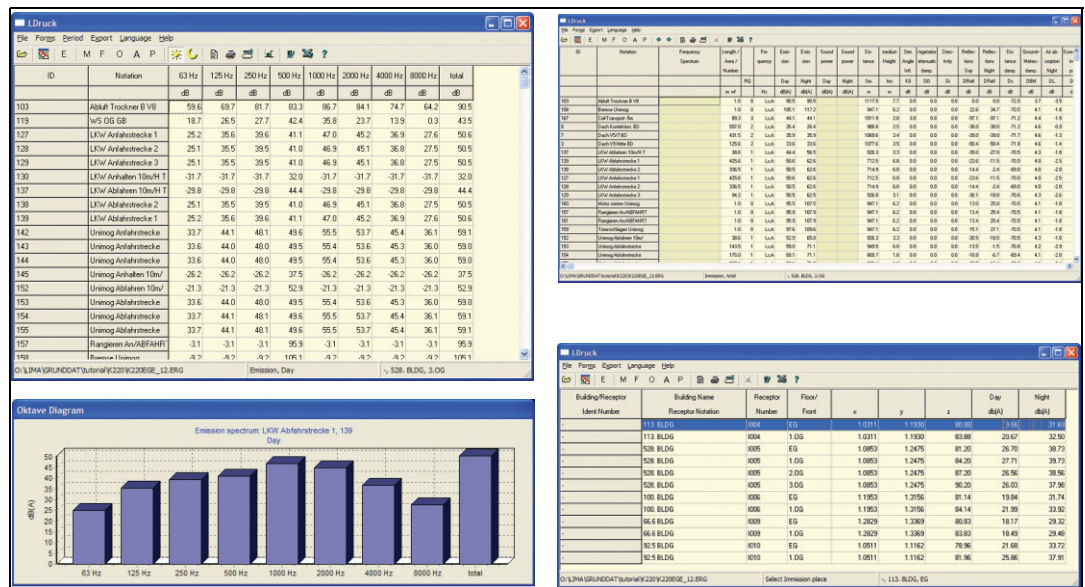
LDruck

File Forms Period Export Language Help

E M F O A P

| ID | Notation | 63 Hz | 125 Hz | 250 Hz | 500 Hz | 1000 Hz | 2000 Hz | 4000 Hz | 8000 Hz | total |
|---|---|---|---|---|---|---|---|---|---|---|
| | | dB | dB | dB | dB | dB | dB | dB | dB | dB |
| 103 | Abluft Trockner B V8 | 59.6 | 69.7 | 81.7 | 83.3 | 86.7 | 84.1 | 74.7 | 64.2 | 90.5 |
| 119 | WS OG GBL | 18.7 | 26.5 | 27.7 | 42.4 | 35.8 | 23.7 | 13.9 | 0.3 | 43.5 |
| 127 | LKW Anfahrstrecke 1 | 25.2 | 35.6 | 39.6 | 41.1 | 47.0 | 45.2 | 36.9 | 27.6 | 50.6 |
| 128 | LKW Anfahrstrecke 2 | 25.1 | 35.5 | 39.5 | 41.0 | 46.9 | 45.1 | 36.8 | 27.5 | 50.5 |
| 129 | LKW Anfahrstrecke 3 | 25.1 | 35.5 | 39.5 | 41.0 | 46.9 | 45.1 | 36.8 | 27.5 | 50.5 |
| 130 | LKW Anhalten 10m/H T | -31.7 | -31.7 | -31.7 | 32.0 | -31.7 | -31.7 | -31.7 | -31.7 | 32.0 |
| 137 | LKW Abfahren 10m/H T | -29.8 | -29.8 | -29.8 | 44.4 | -29.8 | -29.8 | -29.8 | -29.8 | 44.4 |
| 138 | LKW Abfahrstrecke 2 | 25.1 | 35.5 | 39.5 | 41.0 | 46.9 | 45.1 | 36.8 | 27.5 | 50.5 |
| 139 | LKW Abfahrstrecke 1 | 25.2 | 35.6 | 39.6 | 41.1 | 47.0 | 45.2 | 36.9 | 27.6 | 50.6 |
| 142 | Unimog Anfahrstrecke | 33.7 | 44.1 | 48.1 | 49.6 | 55.5 | 53.7 | 45.4 | 36.1 | 59.1 |
| 143 | Unimog Anfahrstrecke | 33.6 | 44.0 | 48.0 | 49.5 | 55.4 | 53.6 | 45.3 | 36.0 | 59.0 |
| 144 | Unimog Anfahrstrecke | 33.6 | 44.0 | 48.0 | 49.5 | 55.4 | 53.6 | 45.3 | 36.0 | 59.0 |
| 145 | Unimog Anhalten 10m/ | -26.2 | -26.2 | -26.2 | 37.5 | -26.2 | -26.2 | -26.2 | -26.2 | 37.5 |
| 152 | Unimog Abfahren 10m/ | -21.3 | -21.3 | -21.3 | 52.9 | -21.3 | -21.3 | -21.3 | -21.3 | 52.9 |
| 153 | Unimog Abfahrstrecke | 33.6 | 44.0 | 48.0 | 49.5 | 55.4 | 53.6 | 45.3 | 36.0 | 59.0 |
| 154 | Unimog Abfahrstrecke | 33.7 | 44.1 | 48.1 | 49.6 | 55.5 | 53.7 | 45.4 | 36.1 | 59.1 |
| 155 | Unimog Abfahrstrecke | 33.7 | 44.1 | 48.1 | 49.6 | 55.5 | 53.7 | 45.4 | 36.1 | 59.1 |
| 157 | Rangieren An/ABFAHR | -3.1 | -3.1 | -3.1 | 95.9 | -3.1 | -3.1 | -3.1 | -3.1 | 95.9 |
| 158 | Bremse Unimog | -9.2 | -9.2 | -9.2 | 105.1 | -9.2 | -9.2 | -9.2 | -9.2 | 105.1 |

O:\LIMA\GRUNDDAT\tutorial\K220\K220EGE_12.ERG | Emission, Day | -, 528. BLDG, 3.OG

LDruck

File Forms Export Language Help

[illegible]

O:\LIMA\GRUNDDAT\tutorial\K220\K220EGE_12.ERG | Immission, total | -, 528. BLDG, 3.OG

Oktave Diagram

Emission spectrum: LKW Abfahrstrecke 1, 139
Day

dB(A)
50 45 40 35 30 25 20 15 10 5 0

63 Hz 125 Hz 250 Hz 500 Hz 1000 Hz 2000 Hz 4000 Hz 8000 Hz total

LDruck

File Forms Export Language Help

E M F O A P

| Building/Receptor Ident Number | Building Name Receptor Notation | Receptor Number | Floor/ Front | x | y | z | Day dB(A) | Night dB(A) |
|---|---|---|---|---|---|---|---|---|
| - | 113. BLDG | I004 | EG | 1.0311 | 1.1930 | 80.88 | 3.66 | 31.61 |
| - | 113. BLDG | I004 | 1.OG | 1.0311 | 1.1930 | 83.88 | 20.67 | 32.50 |
| - | 528. BLDG | I005 | EG | 1.0853 | 1.2475 | 81.20 | 26.70 | 38.73 |
| - | 528. BLDG | I005 | 1.OG | 1.0853 | 1.2475 | 84.20 | 27.71 | 39.73 |
| - | 528. BLDG | I005 | 2.OG | 1.0853 | 1.2475 | 87.20 | 26.56 | 38.56 |
| - | 528. BLDG | I005 | 3.OG | 1.0853 | 1.2475 | 90.20 | 26.03 | 37.98 |
| - | 100. BLDG | I006 | EG | 1.1953 | 1.3156 | 81.14 | 19.84 | 31.74 |
| - | 100. BLDG | I006 | 1.OG | 1.1953 | 1.3156 | 84.14 | 21.99 | 33.92 |
| - | 66.6 BLDG | I009 | EG | 1.2829 | 1.3369 | 80.83 | 18.17 | 29.32 |
| - | 66.6 BLDG | I009 | 1.OG | 1.2829 | 1.3369 | 83.83 | 18.49 | 29.49 |
| - | 92.5 BLDG | I010 | EG | 1.0511 | 1.1162 | 78.96 | 21.68 | 33.72 |
| - | 92.5 BLDG | I010 | 1.OG | 1.0511 | 1.1162 | 81.96 | 25.86 | 37.91 |

O:\LIMA\GRUNDDAT\tutorial\K220\K220EGE_12.ERG | Select Immission place | -, 113. BLDG, EG